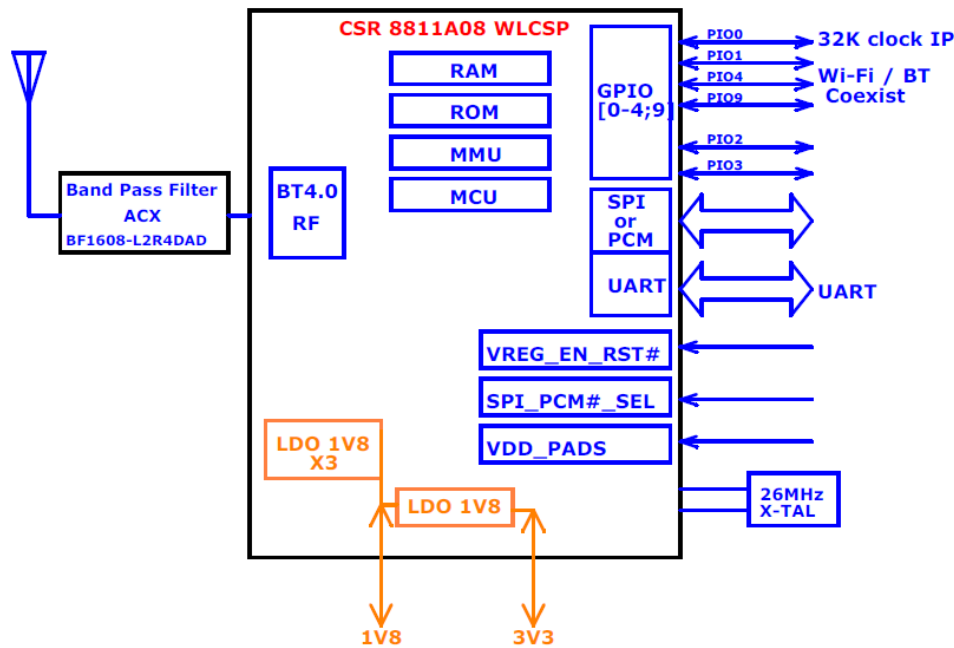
CSR 8811A08 WLCSP

RAM

ROM

MMU

MCU

GPIO [0-4;9]

PIO0

PIO1

PIO4

PIO9

PIO2

PIO3

32K clock IP

Wi-Fi / BT Coexist

SPI or PCM

UART

UART

Band Pass Filter ACX BF1608-L2R4DAD

BT4.0 RF

VREG_EN_RST#

SPI_PCM#_SEL

VDD_PADS

LDO 1V8 X3

LDO 1V8

26MHz X-TAL

1V8

3V3